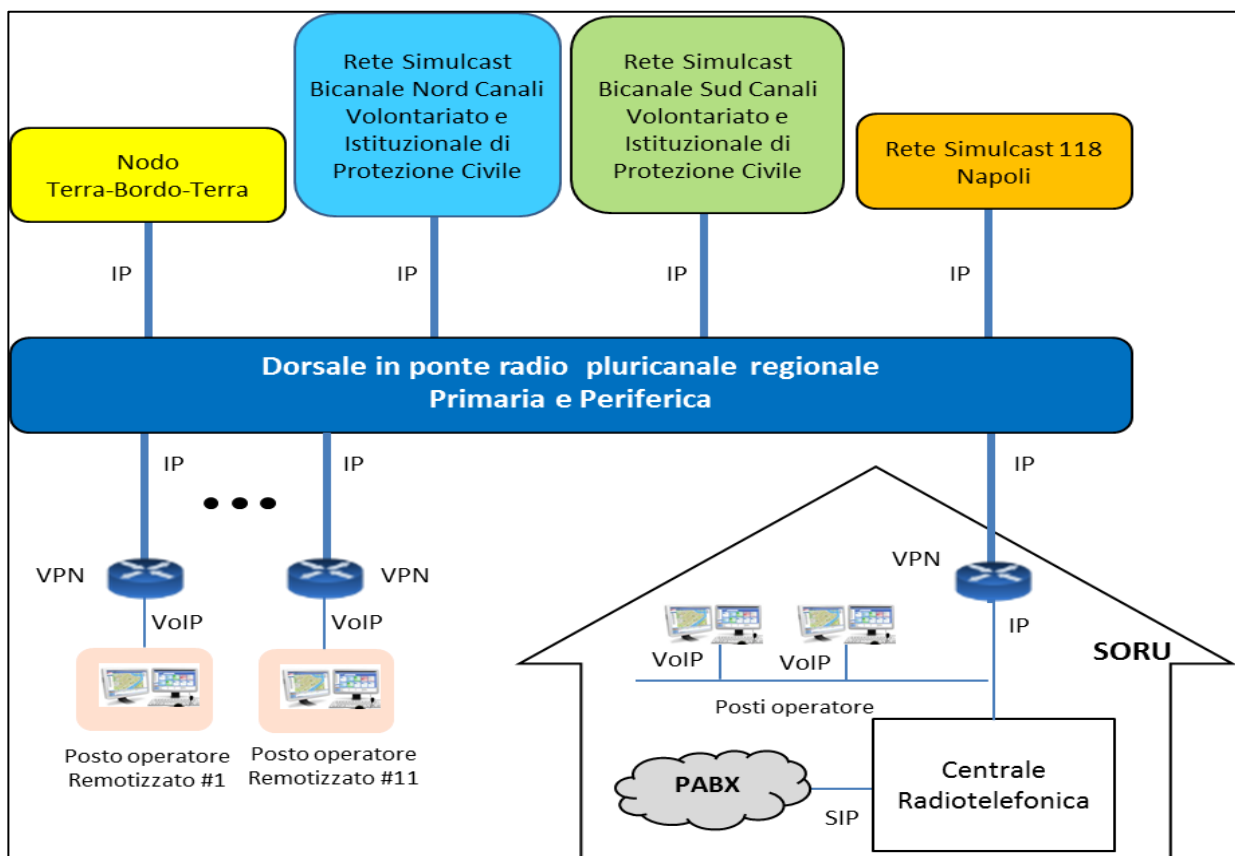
Nodo
Terra-Bordo-Terra

Rete Simulcast Bicanale Nord Canali Volontariato e Istituzionale di Protezione Civile

Rete Simulcast Bicanale Sud Canali Volontariato e Istituzionale di Protezione Civile

Rete Simulcast 118 Napoli

IP

IP

IP

IP

Dorsale in ponte radio pluricanale regionale
Primaria e Periferica

IP

IP

IP

VPN

VPN

VPN

VoIP

VoIP

Posto operatore Remotizzato #1

Posto operatore Remotizzato #11

VoIP

VoIP

IP

SORU

Posti operatore

PABX

SIP

Centrale Radiotelefonica